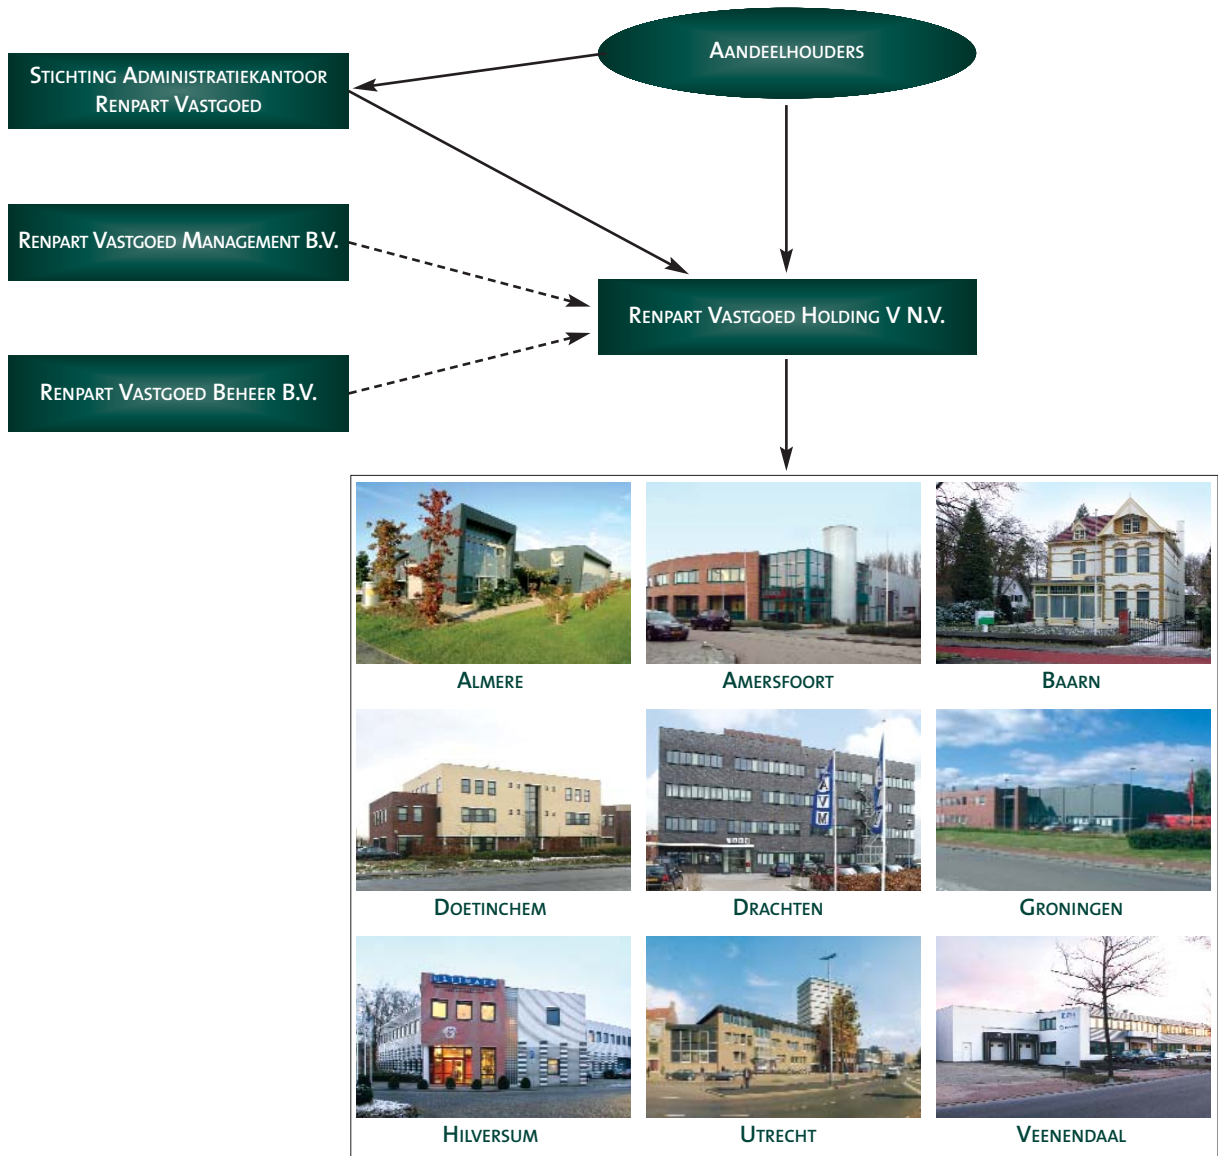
Aandeelhouders

Stichting Administratiekantoor Renpart Vastgoed

Renpart Vastgoed Management B.V.

Renpart Vastgoed Holding V N.V.

Renpart Vastgoed Beheer B.V.

Almere

Amersfoort

Baarn

Doetinchem

Drachten

Groningen

Hilversum

Utrecht

Veenendaal